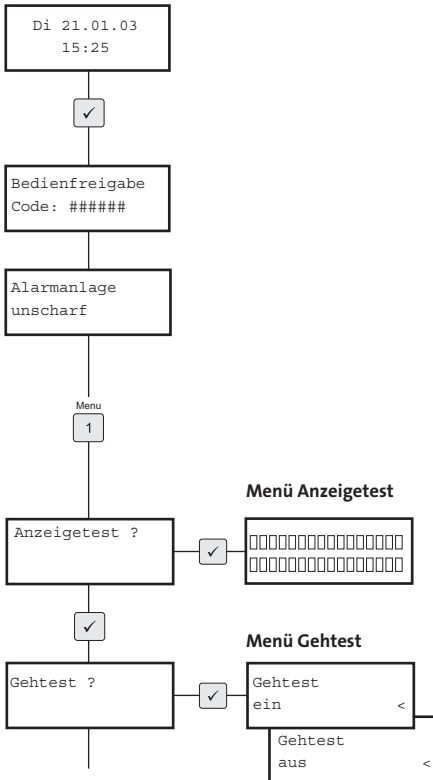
Di 21.01.03
15:25

✓

Bedienfreigabe
Code: ######

Alarmanlage
unscharf

Menu
1

Menü Anzeigetest

Anzeigetest ?

✓

□□□□□□□□□□□□□□□□
□□□□□□□□□□□□□□□□

✓

Menü Gehtest

Gehtest ?

✓

Gehtest
ein <

Gehtest
aus <